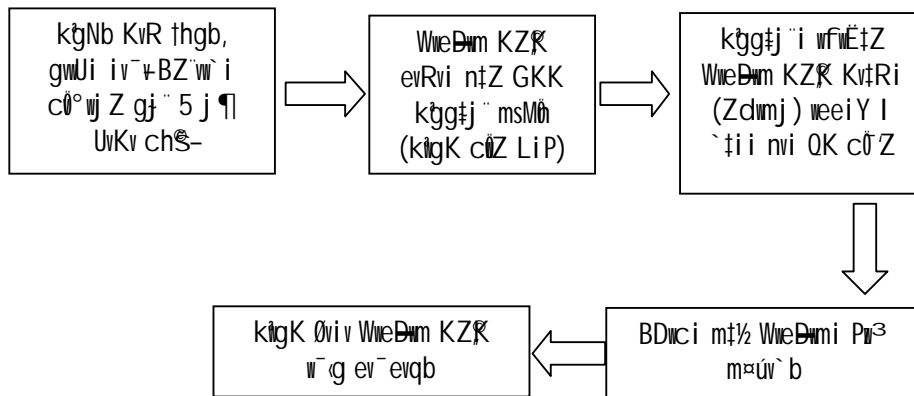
kÖgNb KvR †hgb, gwUi iv¯—v BZ¨vw` i cÖ°wjZ gRywii 5 j¶ UvKv chš—

WwReUvj KZ©„K evRvi n‡Z GKK kÖgg‡j¨ msMÖn (kÖgK cÖwZ LiP)

kÖgg‡j¨i wfwË‡Z WwReUvj KZ©„K Kv‡Ri (Zdwmj) weeiY I `‡ii nvi QK cÖ¯—ZZ

BDwci m‡½ WwReUvwi Pzw³ m¤úv`b

kÖgK Øviv WwReUvj KZ©„K w¯‹g ev¯—evqb